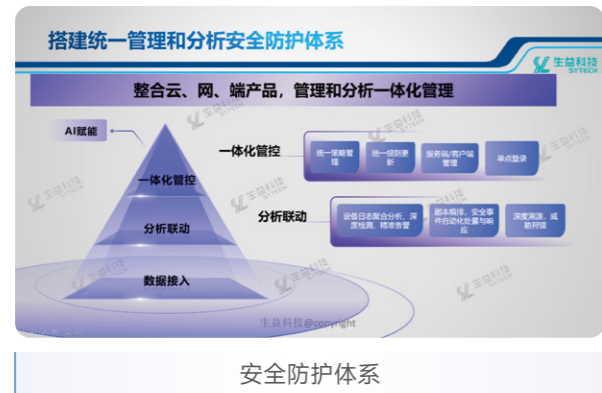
搭建统一管理和分析安全防护体系

生益科技 SYTECH

整合云、网、端产品，管理和分析一体化管理

AI赋能

一体化管控

分析联动

数据接入

一体化管控

统一策略管理

统一规则更新

服务端/客户端管理

单点登录

分析联动

设备日志聚合分析、深度检测、精准告警

脚本编排，安全事件自动化处置与响应

深度溯源、威胁狩猎

生益科技@copyright

安全防护体系